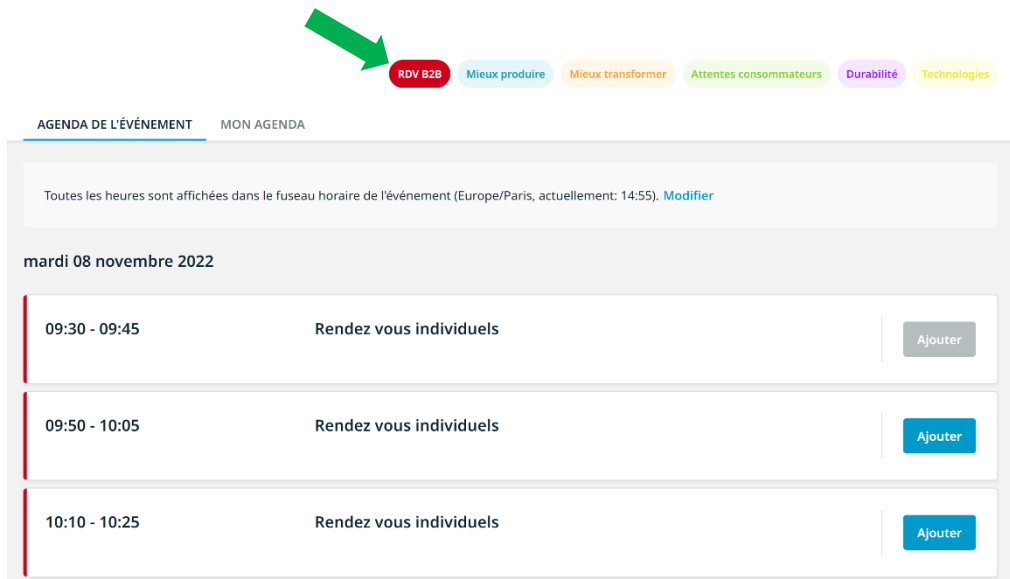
RDV B2B Mieux produire Mieux transformer Attentes consommateurs Durabilité Technologies

AGENDA DE L'ÉVÉNEMENT MON AGENDA

Toutes les heures sont affichées dans le fuseau horaire de l'événement (Europe/Paris, actuellement: 14:55). Modifier

mardi 08 novembre 2022

09:30 - 09:45 Rendez vous individuels Ajouter

09:50 - 10:05 Rendez vous individuels Ajouter

10:10 - 10:25 Rendez vous individuels Ajouter